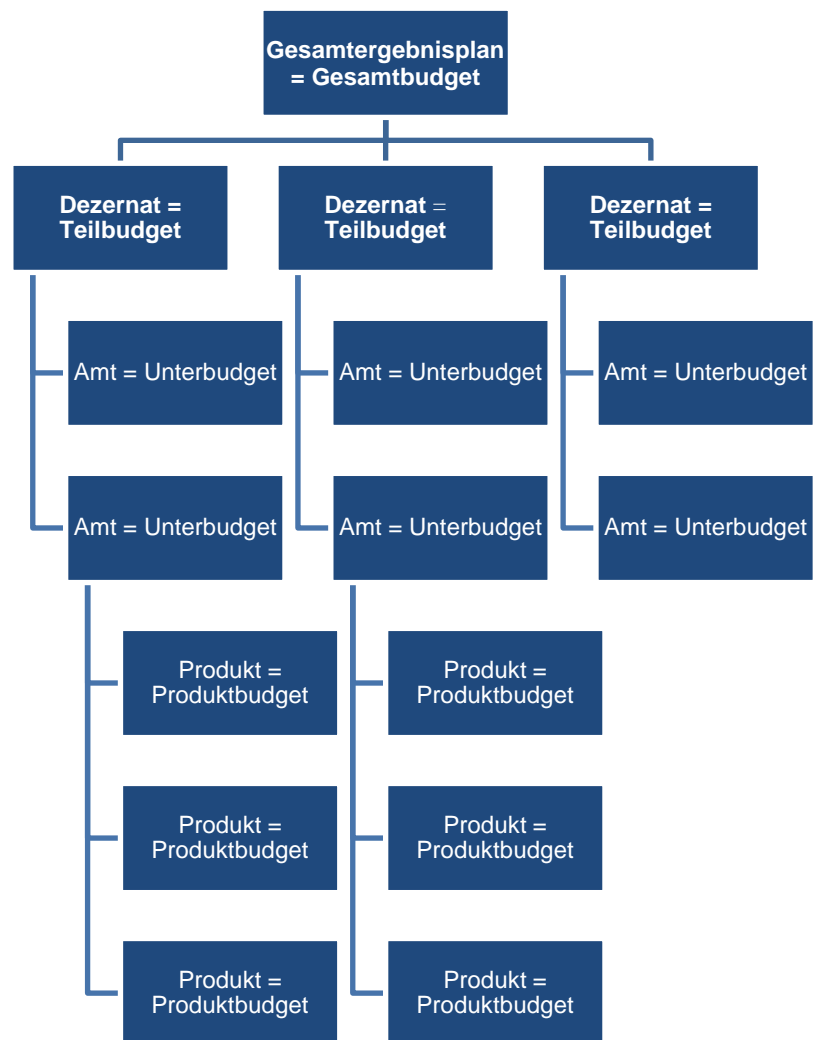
Gesamtergebnisplan = Gesamtbudget

Dezernat = Teilbudget

Amt = Unterbudget

Amt = Unterbudget

Produkt = Produktbudget

Produkt = Produktbudget

Produkt = Produktbudget

Dezernat = Teilbudget

Amt = Unterbudget

Amt = Unterbudget

Produkt = Produktbudget

Produkt = Produktbudget

Produkt = Produktbudget

Dezernat = Teilbudget

Amt = Unterbudget

Amt = Unterbudget